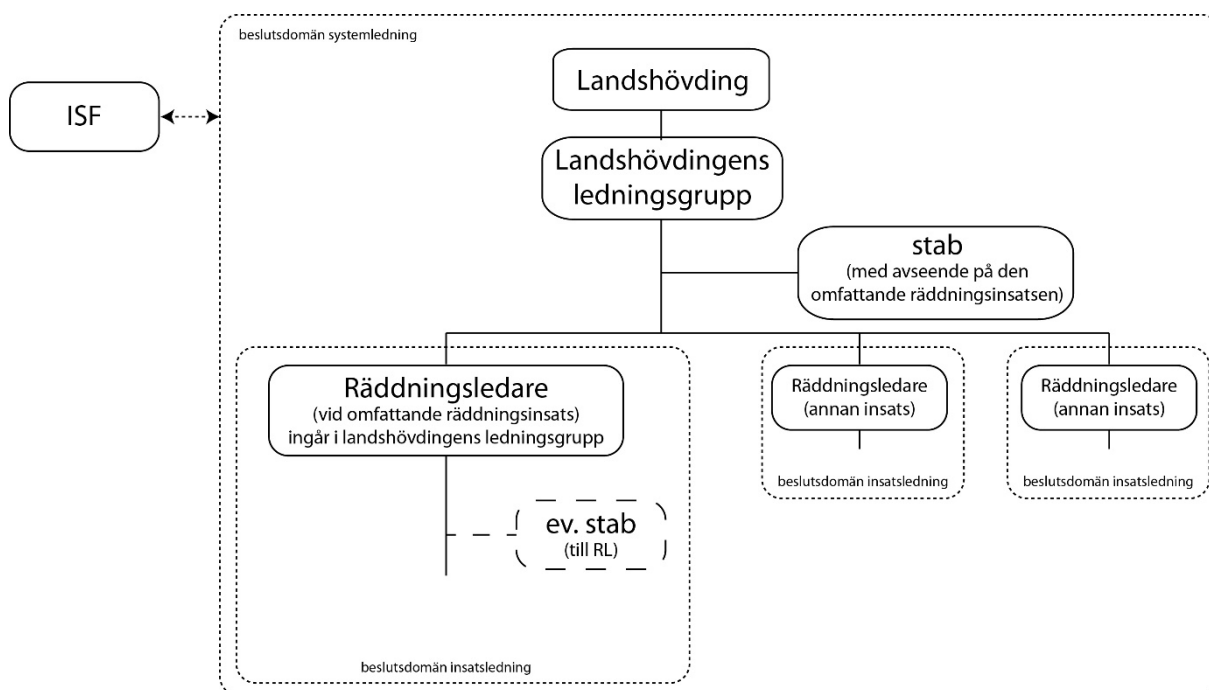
ISF

beslutsdomän systemledning

Landshövding

Landshövdingens ledningsgrupp

stab
(med avseende på den omfattande räddningsinsatsen)

Räddningsledare
(vid omfattande räddningsinsats)
ingår i landshövdingens ledningsgrupp

ev. stab
(till RL)

beslutsdomän insatsledning

Räddningsledare
(annan insats)

beslutsdomän insatsledning

Räddningsledare
(annan insats)

beslutsdomän insatsledning